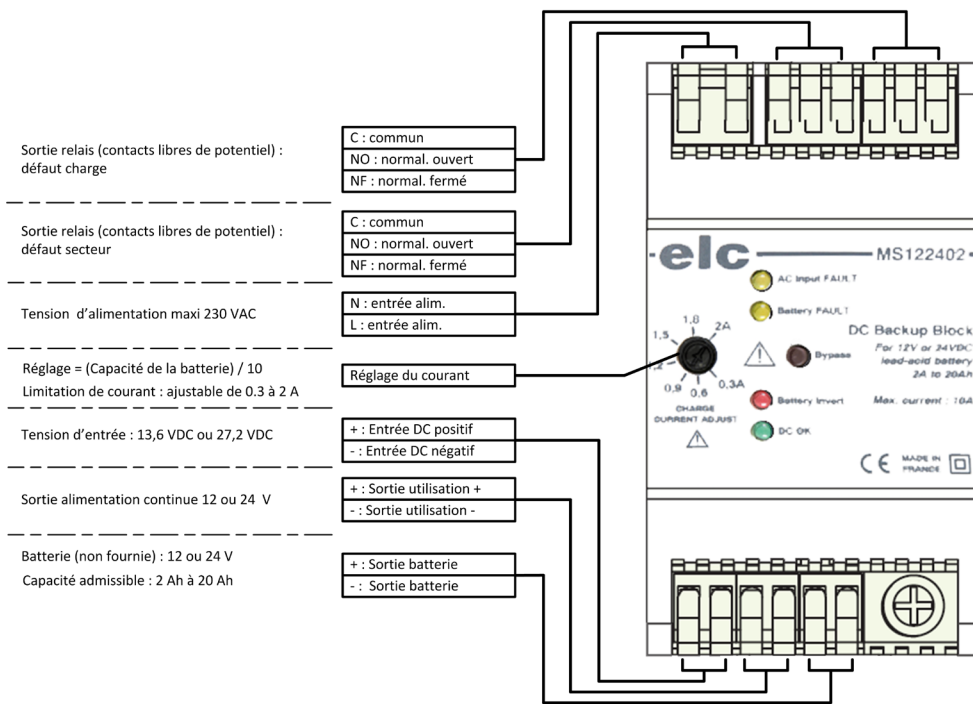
Sortie relais (contacts libres de potentiel) : défaut charge

C : commun
NO : normal. ouvert
NF : normal. fermé

Sortie relais (contacts libres de potentiel) : défaut secteur

C : commun
NO : normal. ouvert
NF : normal. fermé

Tension d'alimentation maxi 230 VAC

N : entrée alim.
L : entrée alim.

Réglage = (Capacité de la batterie) / 10
Limitation de courant : ajustable de 0.3 à 2 A

Réglage du courant

Tension d'entrée : 13,6 VDC ou 27,2 VDC

+ : Entrée DC positif
- : Entrée DC négatif

Sortie alimentation continue 12 ou 24 V

+ : Sortie utilisation +
- : Sortie utilisation -

Batterie (non fournie) : 12 ou 24 V
Capacité admissible : 2 Ah à 20 Ah

+ : Sortie batterie
- : Sortie batterie

elc MS122402

AC Input FAULT
Battery FAULT
Bypass
Battery Invert
DC OK

1,8 2A 1,5 1,2 0,9 0,6 0,3A
CHARGE CURRENT ADJUST

DC Backup Block
For 12V or 24VDC lead-acid battery 2A to 20Ah
Max. current : 10A

CE MADE IN FRANCE